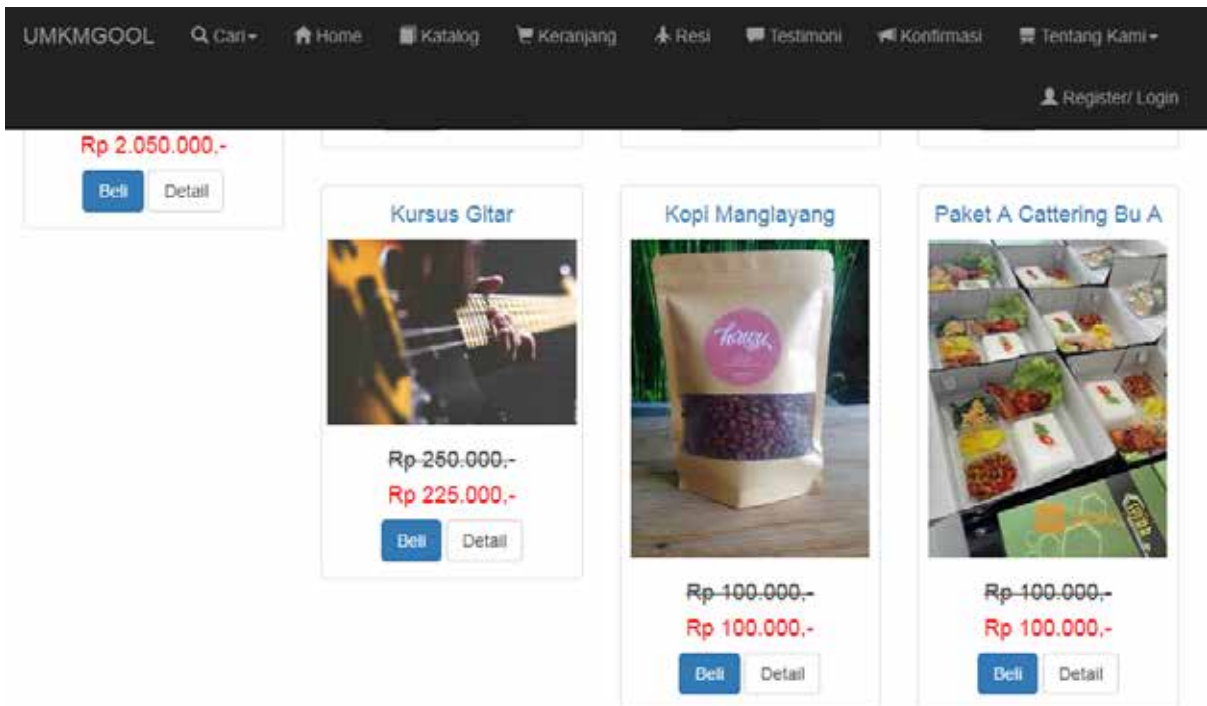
UMKMGOOL Cari Home Katalog Keranjang Resi Testimoni Konfirmasi Tentang Kami

Register/ Login

Rp 2.050.000,-

Beli Detail

Kursus Gitar

~~Rp 250.000,-~~

Rp 225.000,-

Beli Detail

Kopi Manglayang

~~Rp 100.000,-~~

Rp 100.000,-

Beli Detail

Paket A Cattering Bu A

~~Rp 100.000,-~~

Rp 100.000,-

Beli Detail